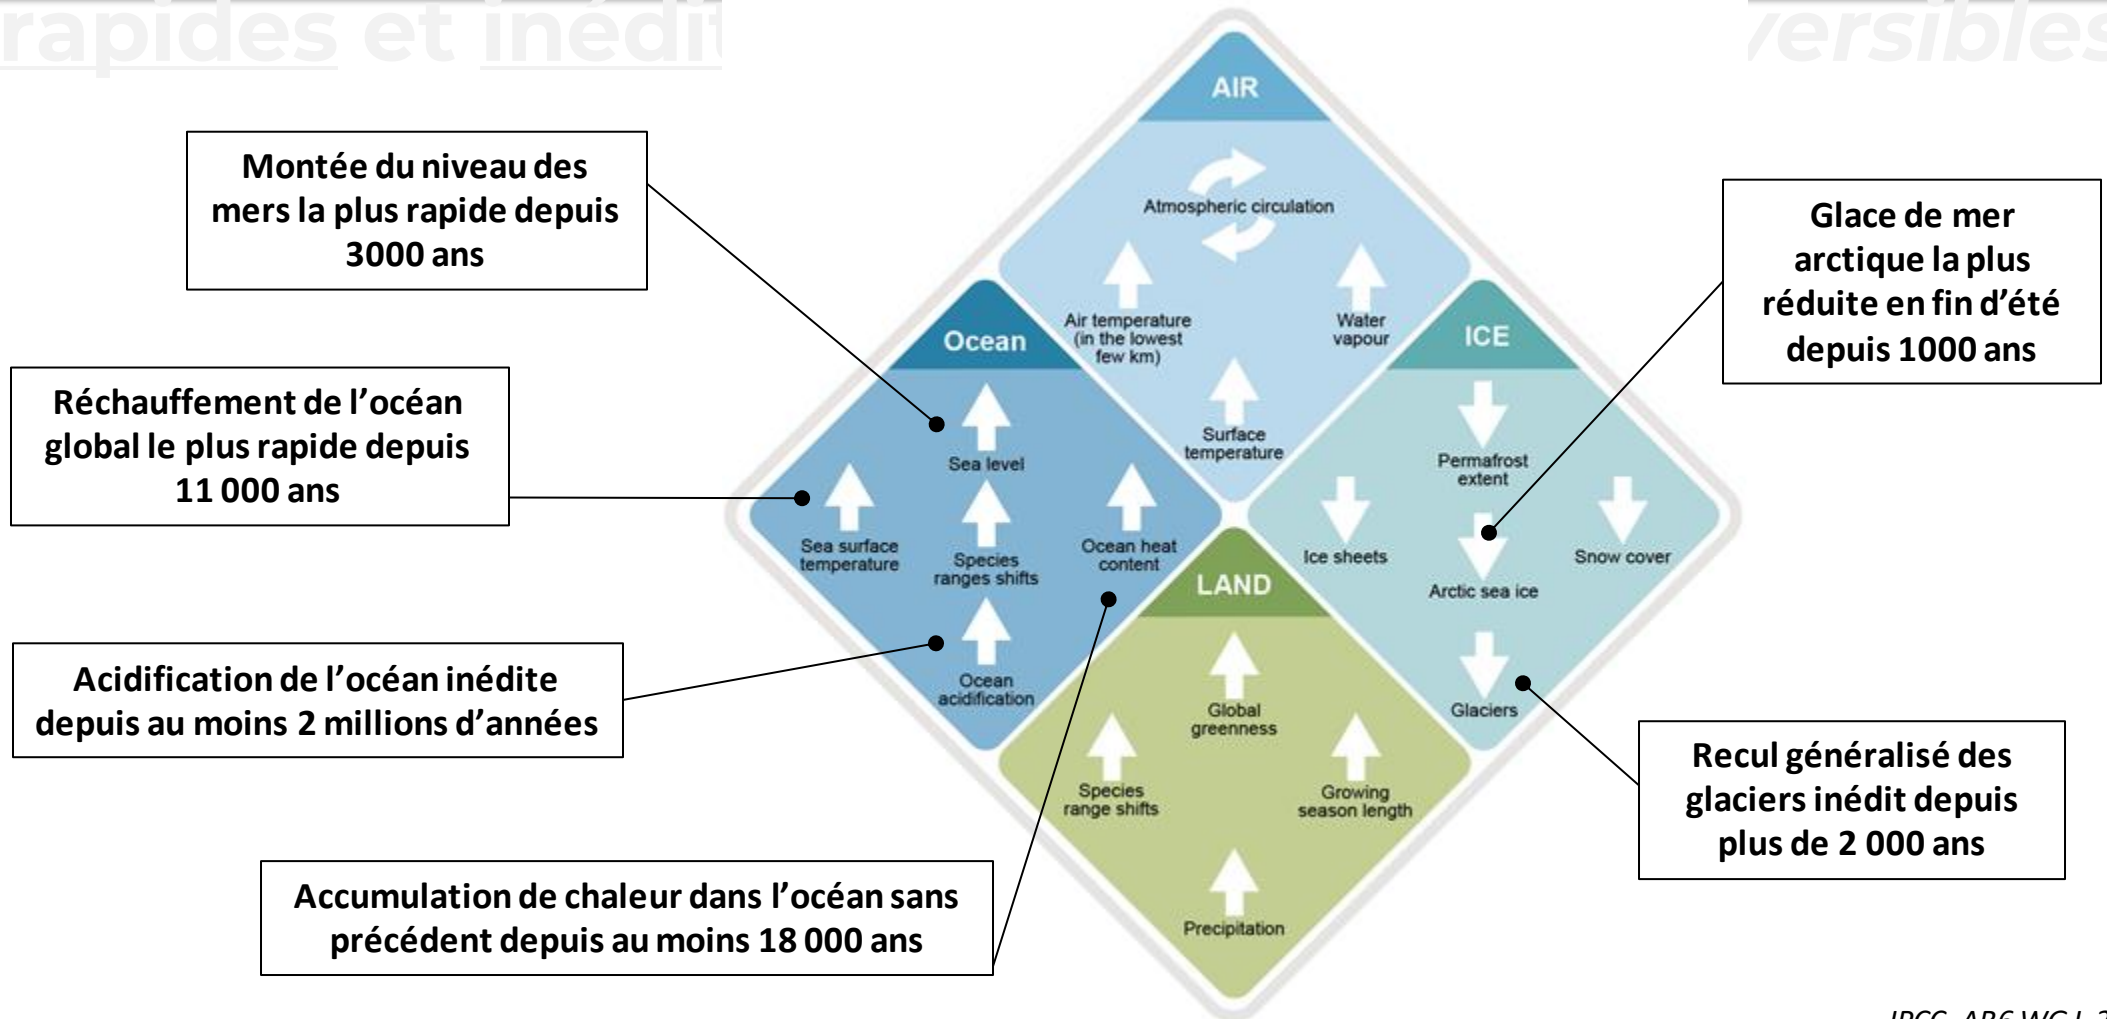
rapides et inédit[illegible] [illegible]versibles

Montée du niveau des mers la plus rapide depuis 3000 ans

Réchauffement de l'océan global le plus rapide depuis 11 000 ans

Acidification de l'océan inédite depuis au moins 2 millions d'années

Accumulation de chaleur dans l'océan sans précédent depuis au moins 18 000 ans

AIR

Atmospheric circulation

Air temperature (in the lowest few km)

Water vapour

Surface temperature

Ocean

Sea level

Sea surface temperature

Species ranges shifts

Ocean heat content

Ocean acidification

ICE

Permafrost extent

Ice sheets

Arctic sea ice

Snow cover

Glaciers

LAND

Global greenness

Species range shifts

Growing season length

Precipitation

Glace de mer arctique la plus réduite en fin d'été depuis 1000 ans

Recul généralisé des glaciers inédit depuis plus de 2 000 ans

IPCC, AR6 WG I, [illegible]